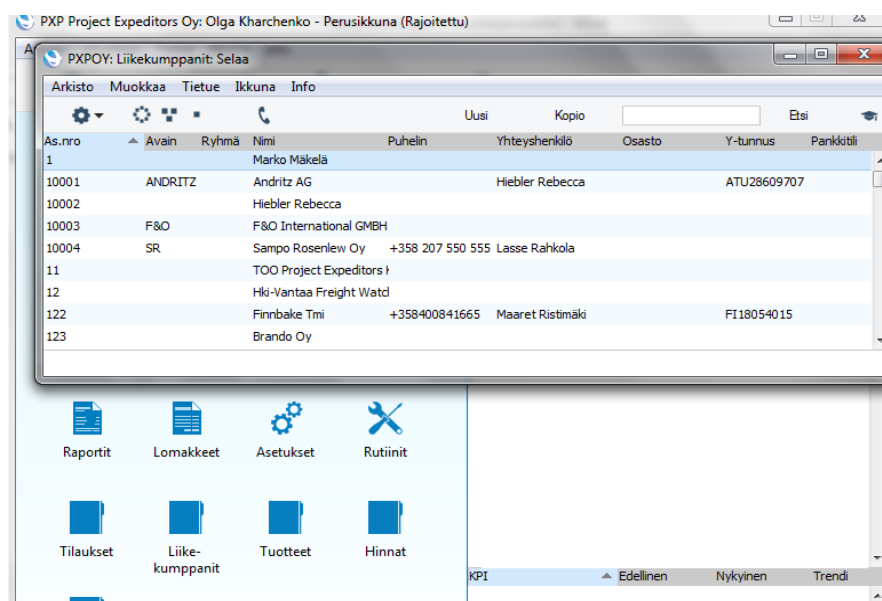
PXP Project Expeditors Oy: Olga Kharchenko - Perusikkuna (Rajoitettu)

PXPOY: Liikekumppanit: Selaa

Arkisto Muokkaa Tietue Ikkuna Info

Uusi Kopio Etsi

| As.nro | Avain | Ryhmä | Nimi | Puhelin | Yhteyshenkilö | Osasto | Y-tunnus | Pankkitili |
|---|---|---|---|---|---|---|---|---|
| 1 | | | Marko Mäkelä | | | | | |
| 10001 | ANDRITZ | | Andritz AG | | Hiebler Rebecca | | ATU28609707 | |
| 10002 | | | Hiebler Rebecca | | | | | |
| 10003 | F&O | | F&O International GMBH | | | | | |
| 10004 | SR | | Sampo Rosenlew Oy | +358 207 550 555 | Lasse Rahkola | | | |
| 11 | | | TOO Project Expeditors I | | | | | |
| 12 | | | Hki-Vantaa Freight Watc | | | | | |
| 122 | | | Finnbake Tmi | +358400841665 | Maaret Ristimäki | | FI18054015 | |
| 123 | | | Brando Oy | | | | | |

Raportit Lomakkeet Asetukset Rutiinit

Tilaukset Liike-kumppanit Tuotteet Hinnat

KPI Edellinen Nykyinen Trendi